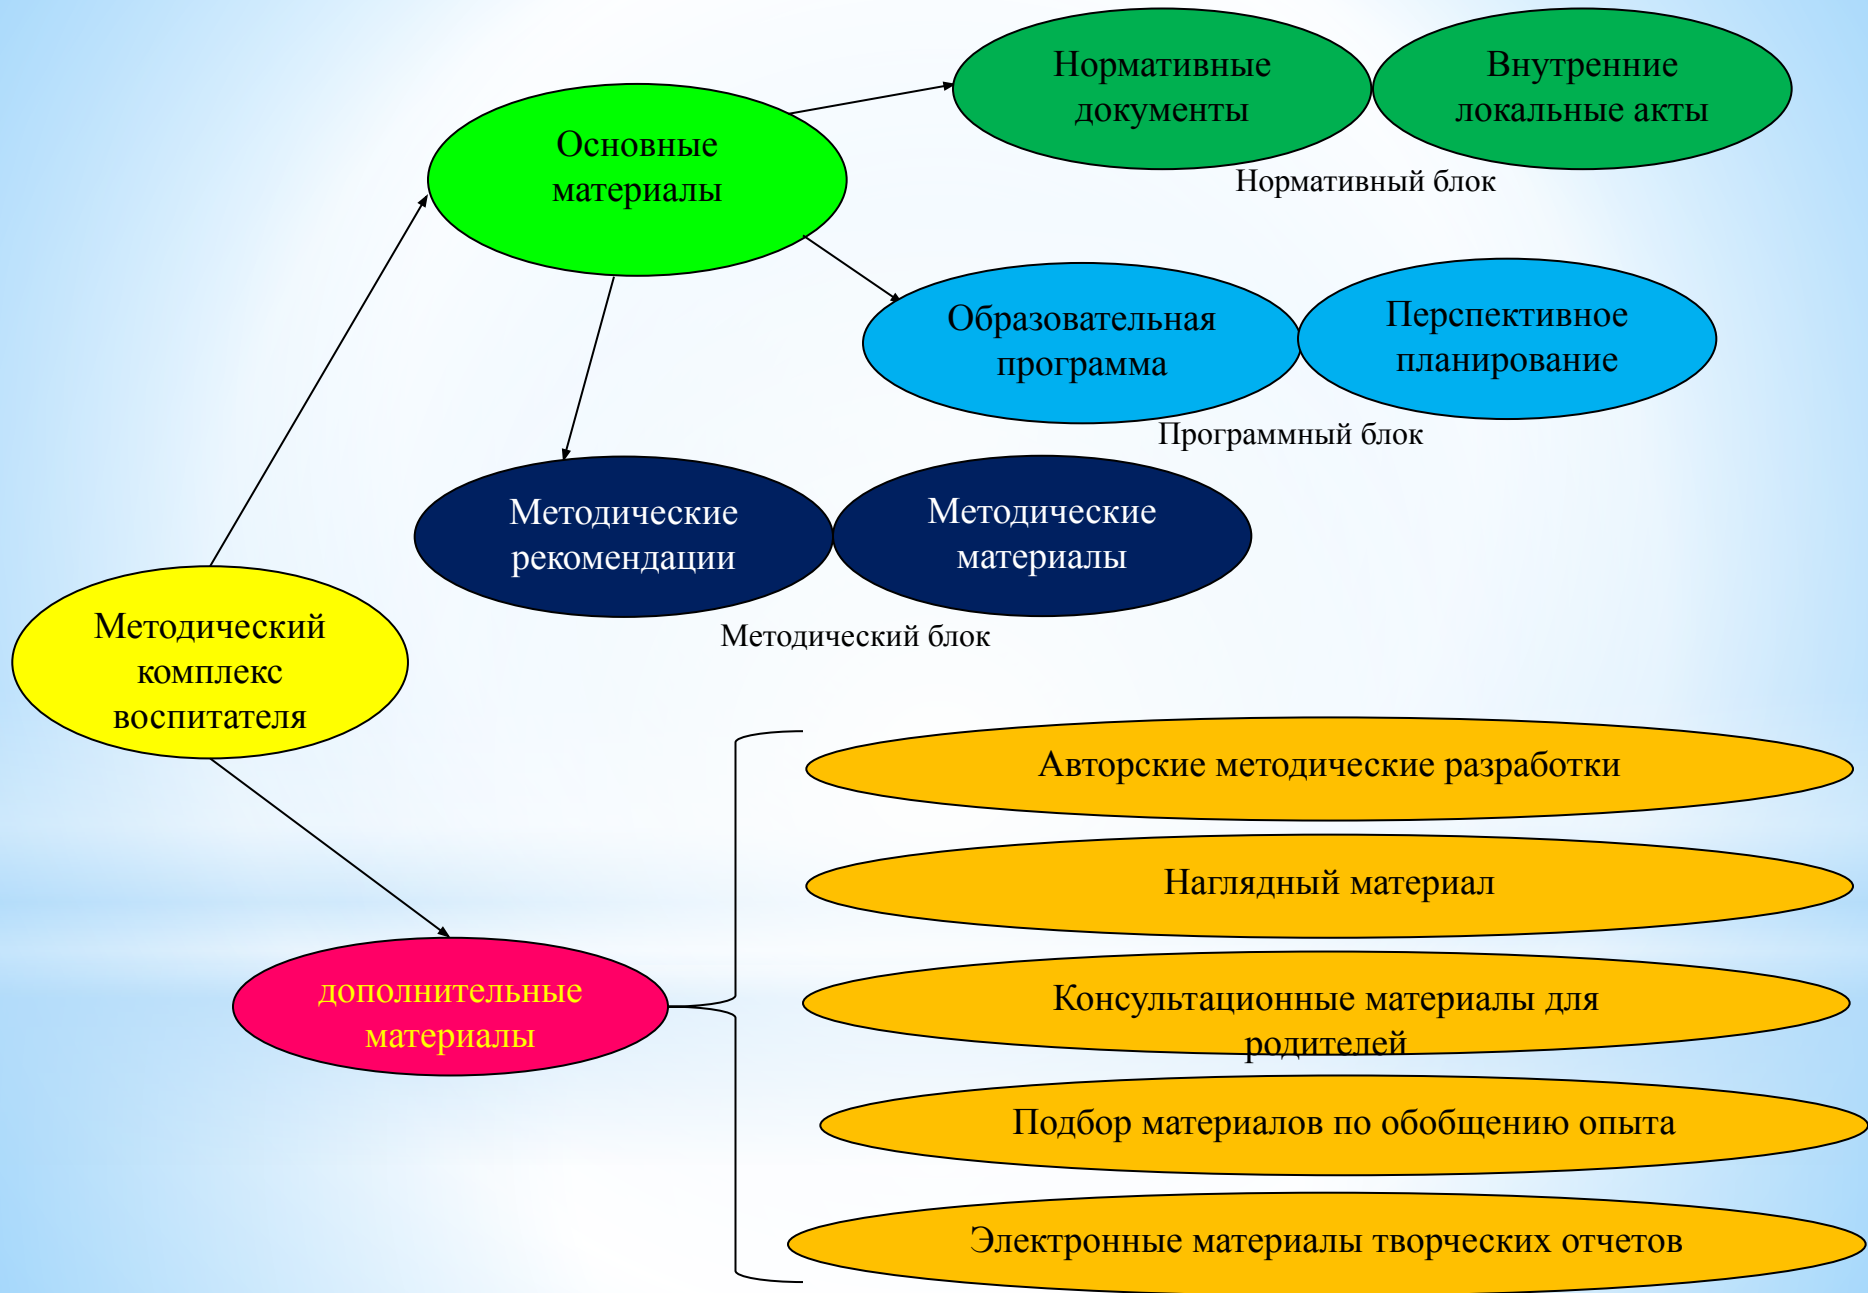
Основные материалы

Нормативные документы

Внутренние локальные акты

Нормативный блок

Образовательная программа

Перспективное планирование

Программный блок

Методические рекомендации

Методические материалы

Методический блок

Методический комплекс воспитателя

дополнительные материалы

Авторские методические разработки

Наглядный материал

Консультационные материалы для родителей

Подбор материалов по обобщению опыта

Электронные материалы творческих отчетов